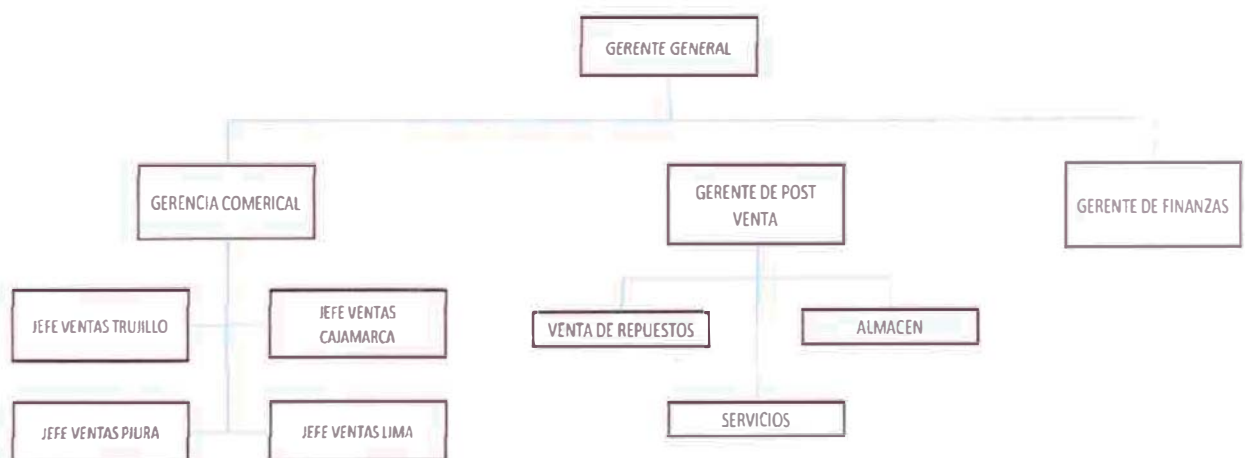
GERENTE GENERAL

GERENCIA COMERICAL

GERENTE DE POST VENTA

GERENTE DE FINANZAS

JEFE VENTAS TRUJILLO

JEFE VENTAS CAJAMARCA

VENTA DE REPUESTOS

ALMACEN

SERVICIOS

JEFE VENTAS PIURA

JEFE VENTAS LIMA